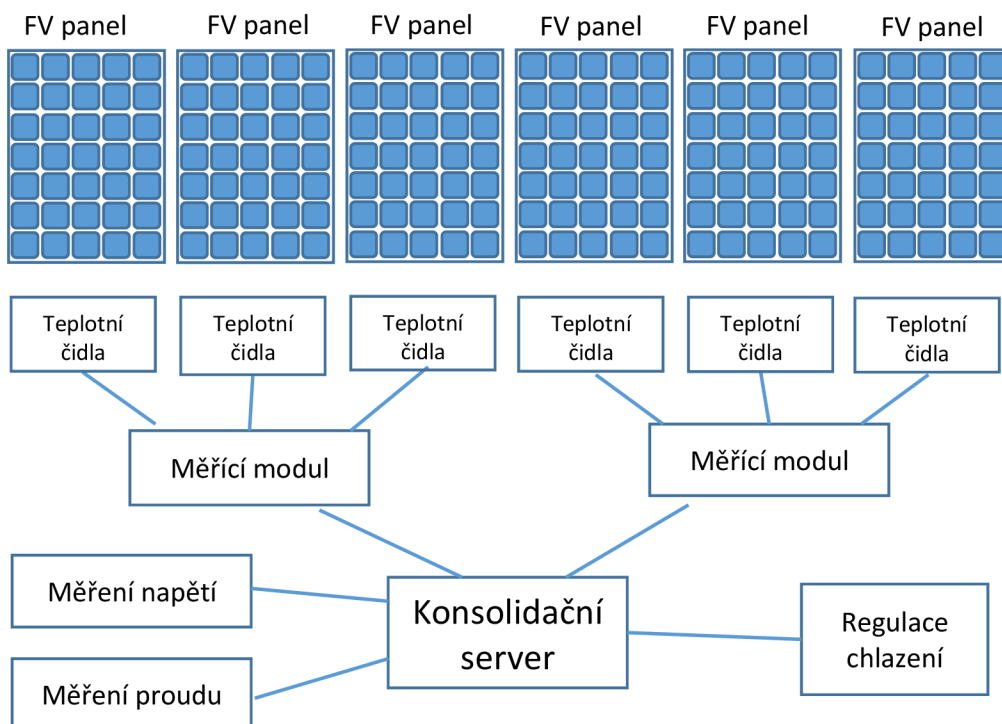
FV panel FV panel FV panel FV panel FV panel FV panel

Teplotní čidla Teplotní čidla Teplotní čidla Teplotní čidla Teplotní čidla Teplotní čidla

Měřící modul

Měřící modul

Měření napětí

Konsolidační server

Regulace chlazení

Měření proudu